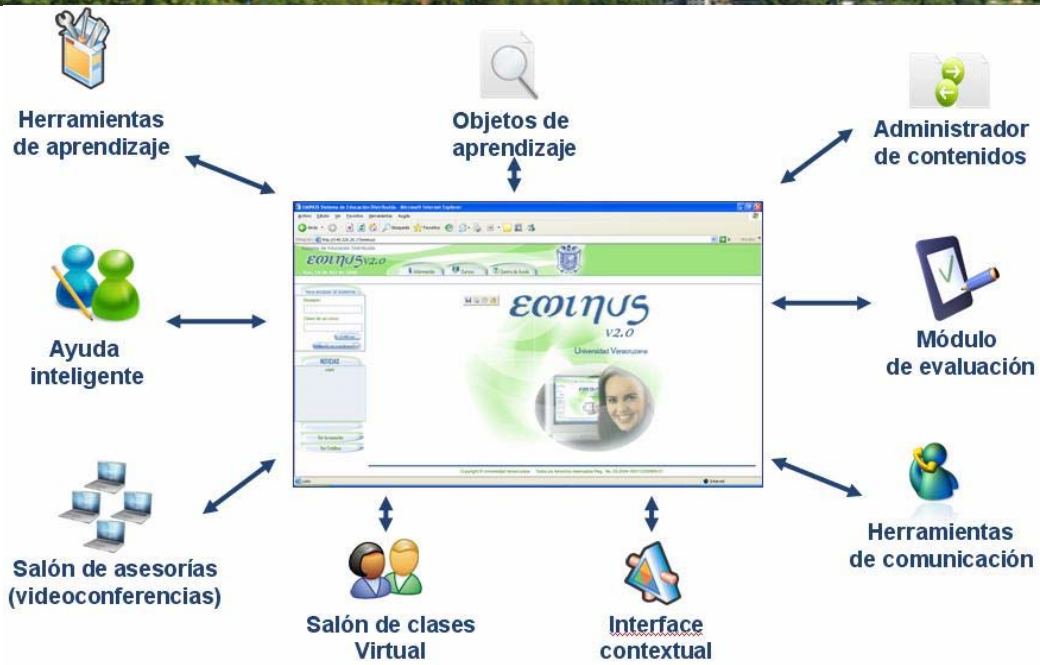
Herramientas de aprendizaje

Objetos de aprendizaje

Administrador de contenidos

EMINUS v2.0

Información

Cursos

Centro de Ayuda

EMINUS v2.0

Universidad Veracruzana

NOTICIAS

Ayuda inteligente

Módulo de evaluación

Salón de asesorías (videoconferencias)

Salón de clases Virtual

Interface contextual

Herramientas de comunicación